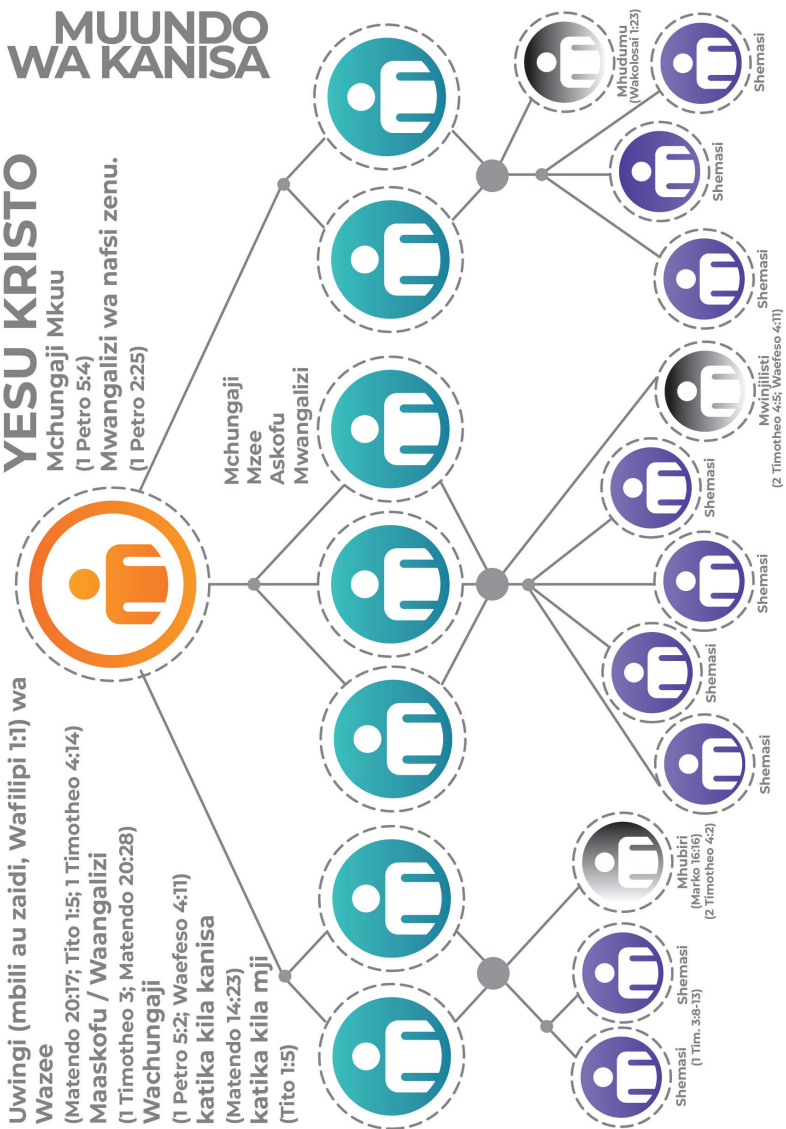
MUUNDO WA KANISA

YESU KRISTO
Mchungaji Mkuu
(1 Petro 5:4)
Mwangalizi wa nafsi zenu.
(1 Petro 2:25)

Uwingi (mbili au zaidi, Wafilipi 1:1) wa
Wazee
(Matendo 20:17; Tito 1:5; 1 Timotheo 4:14)
Maaskofu / Waangalizi
(1 Timotheo 3; Matendo 20:28)
Wachungaji
(1 Petro 5:2; Waefeso 4:11)
katika kila kanisa
(Matendo 14:23)
katika kila mji
(Tito 1:5)

Mchungaji
Mzee
Askofu
Mwangalizi

Shemasi
(1 Tim. 3:8-13)
Shemasi
Mhubiri
(Marko 16:16)
(2 Timotheo 4:2)

Shemasi
Shemasi
Shemasi
Shemasi
Mwinjilisti
(2 Timotheo 4:5; Waefeso 4:11)

Shemasi
Shemasi
Mhudumu
(Wakolosai 1:23)
Shemasi